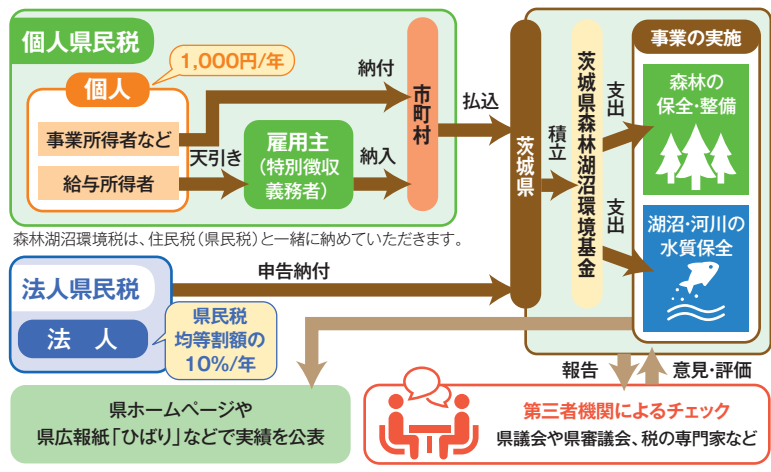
個人県民税

1,000円/年

個人

事業所得者など

給与所得者

天引き

雇用主
(特別徴収義務者)

納付

納入

市町村

払込

茨城県

積立

茨城県森林湖沼環境基金

支出

支出

事業の実施

森林の保全・整備

湖沼・河川の水質保全

森林湖沼環境税は、住民税(県民税)と一緒に納めていただきます。

法人県民税

法人

県民税
均等割額の
10%/年

申告納付

報告

意見・評価

県ホームページや
県広報紙「ひばり」などで実績を公表

第三者機関によるチェック
県議会や県審議会、税の専門家など